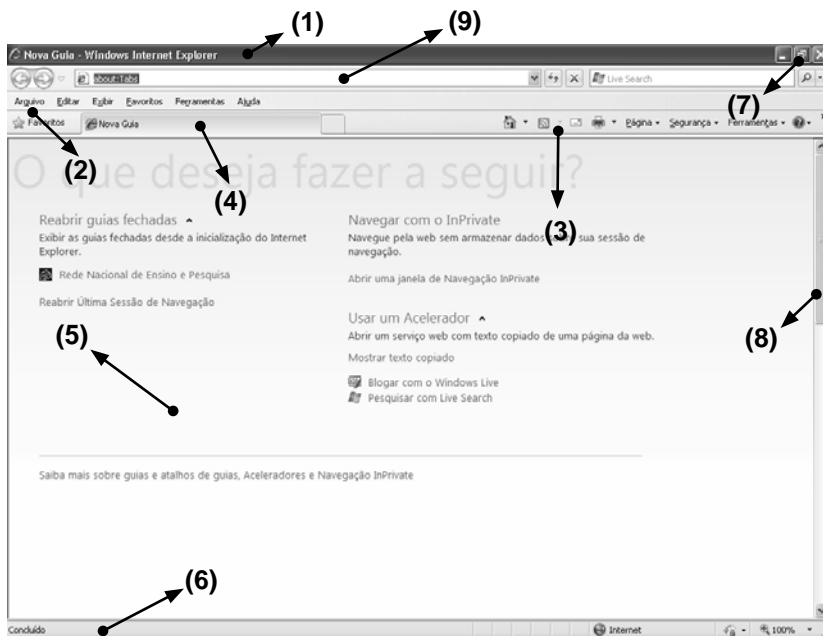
(1) (9)

Nova Guia - Windows Internet Explorer

about:Tabs

Live Search

(7)

Arquivo Editar Exibir Favoritos Ferramentas Ajuda

Favoritos Nova Guia

Página Segurança Ferramentas

(2)

O que deseja fazer a seguir?

(4)

Reabrir guias fechadas

Exibir as guias fechadas desde a inicialização do Internet Explorer.

Rede Nacional de Ensino e Pesquisa

Reabrir Última Sessão de Navegação

Navegar com o InPrivate

(3)

Navegue pela web sem armazenar dados da sua sessão de navegação.

Abrir uma janela de Navegação InPrivate

Usar um Acelerador

Abrir um serviço web com texto copiado de uma página da web.

Mostrar texto copiado

Blogar com o Windows Live

Pesquisar com Live Search

(5)

(8)

Saiba mais sobre guias e atalhos de guias, Aceleradores e Navegação InPrivate

(6)

Concluído

Internet

100%